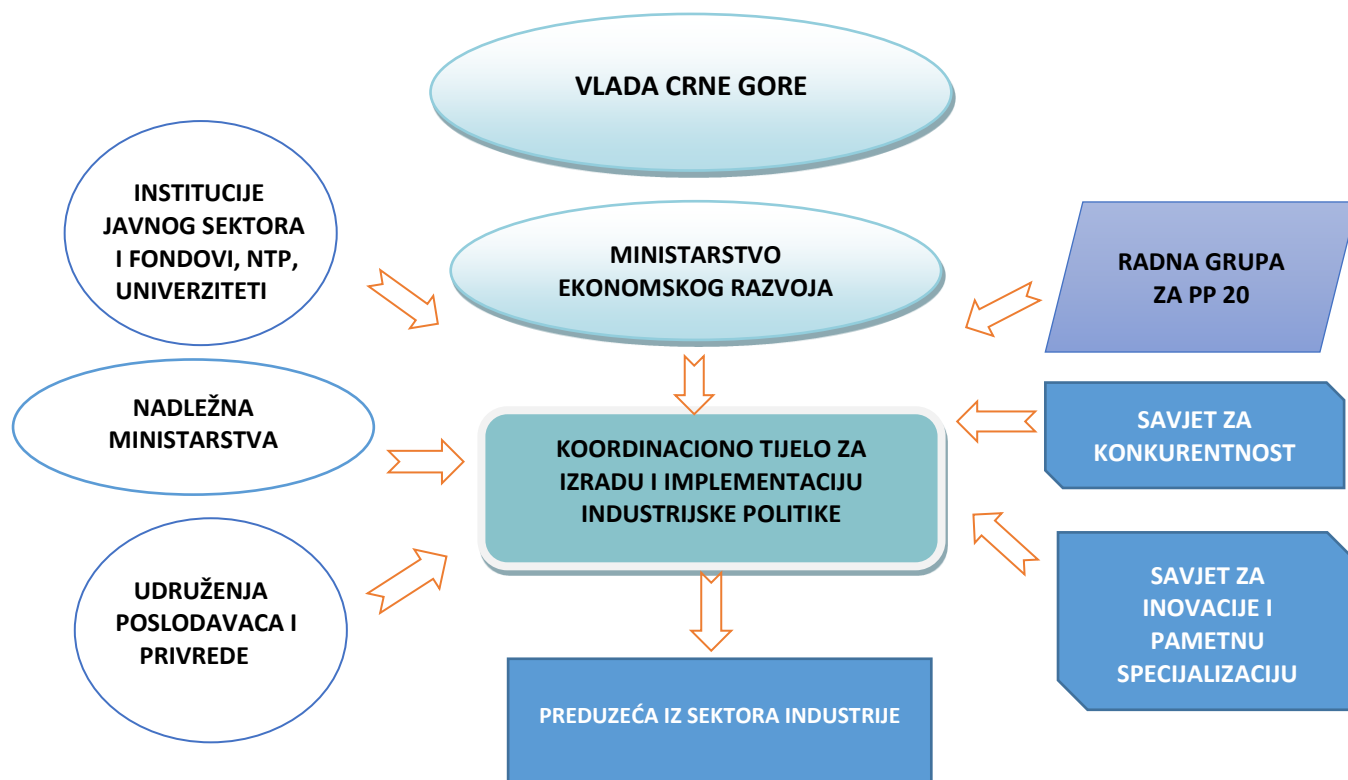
VLADA CRNE GORE

INSTITUCIJE JAVNOG SEKTORA I FONDOVI, NTP, UNIVERZITETI

MINISTARSTVO EKONOMSKOG RAZVOJA

RADNA GRUPA ZA PP 20

NADLEŽNA MINISTARSTVA

KOORDINACIONO TIJELO ZA IZRADU I IMPLEMENTACIJU INDUSTRIJSKE POLITIKE

SAVJET ZA KONKURENTNOST

UDRUŽENJA POSLODAVACA I PRIVREDE

SAVJET ZA INOVACIJE I PAMETNU SPECIJALIZACIJU

PREDUZEĆA IZ SEKTORA INDUSTRIJE